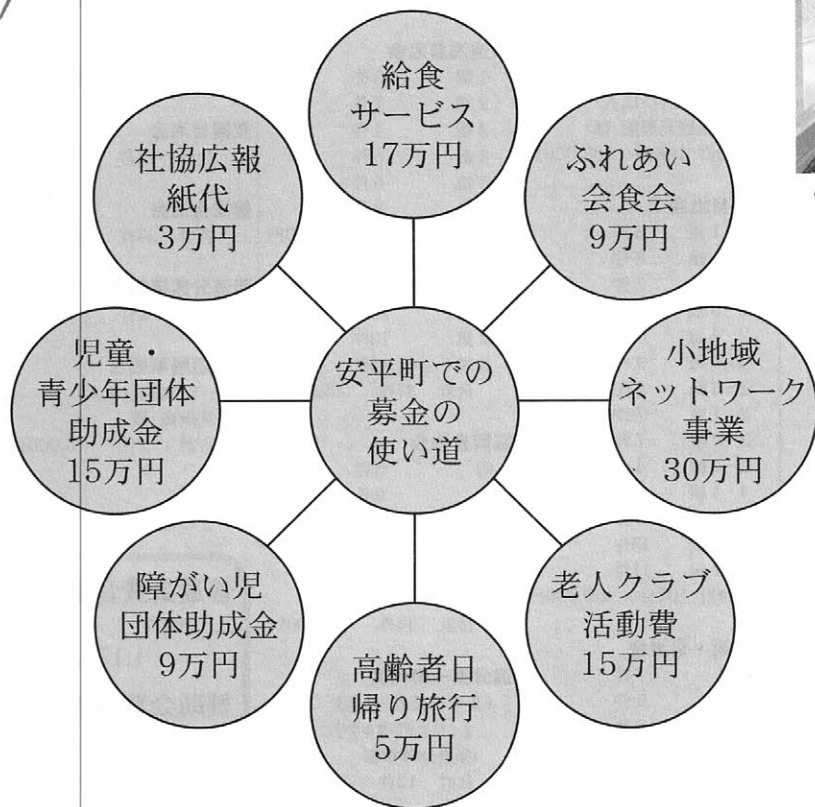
給食
サービス
17万円

社協広報
紙代
3万円

ふれあい
会食会
9万円

児童・
青少年団体
助成金
15万円

安平町での
募金の
使い道

小地域
ネットワーク
事業
30万円

障がい児
団体助成金
9万円

高齢者日
帰り旅行
5万円

老人クラブ
活動費
15万円